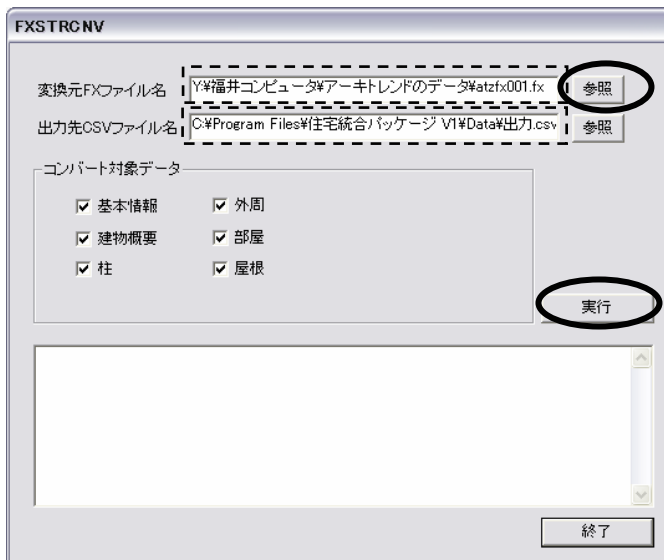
FXSTRCNV

変換元FXファイル名 Y:¥福井コンピュータ¥アーキトレンドのデータ¥atzfx001.fx 参照

出力先CSVファイル名 C:¥Program Files¥住宅統合パッケージ V1¥Data¥出力.csv 参照

コンバート対象データ

☑ 基本情報 ☑ 外周
☑ 建物概要 ☑ 部屋
☑ 柱 ☑ 屋根

実行

終了